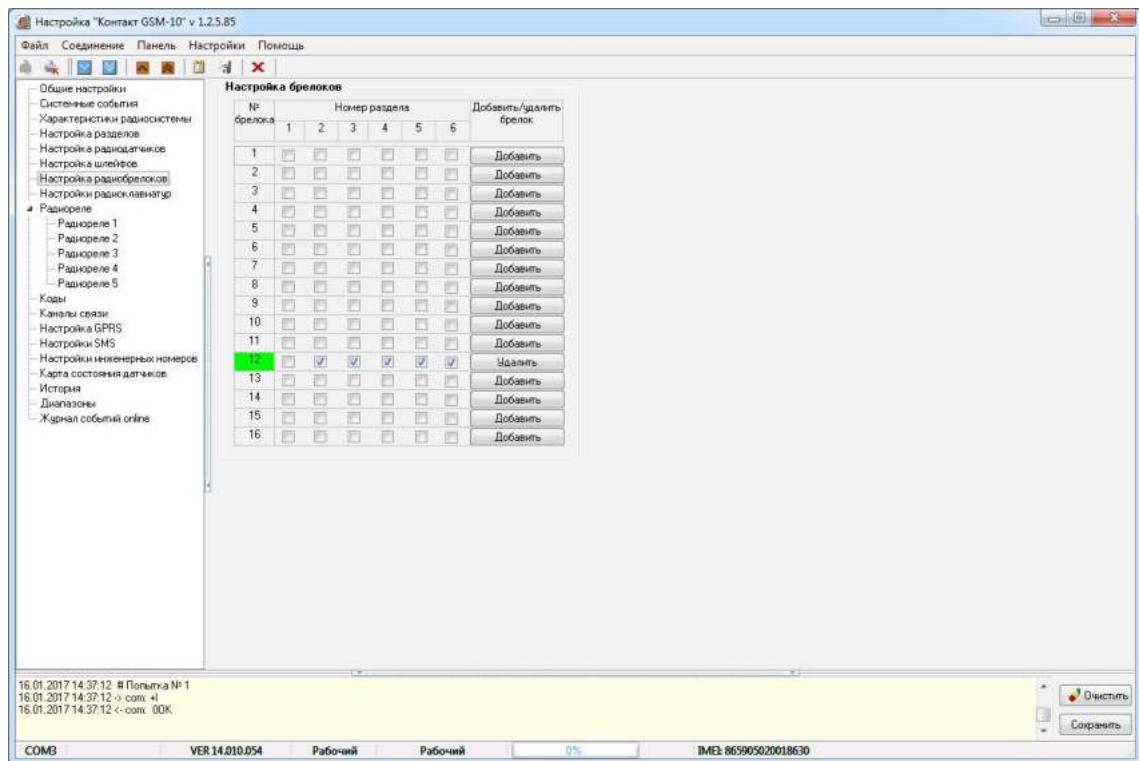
Настройка "Контакт GSM-10" v 1.2.5.85

Файл Соединение Панель Настройки Помощь

Общие настройки
Системные события
Характеристики радиосистемы
Настройка разделов
Настройка радиодатчиков
Настройка шлейфов
Настройка радиобрелоков
Настройки радиоклавиатур
Радиореле
Радиореле 1
Радиореле 2
Радиореле 3
Радиореле 4
Радиореле 5
Коды
Каналы связи
Настройка GPRS
Настройки SMS
Настройки инженерных номеров
Карта состояния датчиков
История
Диапазоны
Журнал событий online

Настройка брелоков

| № брелока | Номер раздела 1 | 2 | 3 | 4 | 5 | 6 | Добавить/удалить брелок |
|---|---|---|---|---|---|---|---|
| 1 | | | | | | | Добавить |
| 2 | | | | | | | Добавить |
| 3 | | | | | | | Добавить |
| 4 | | | | | | | Добавить |
| 5 | | | | | | | Добавить |
| 6 | | | | | | | Добавить |
| 7 | | | | | | | Добавить |
| 8 | | | | | | | Добавить |
| 9 | | | | | | | Добавить |
| 10 | | | | | | | Добавить |
| 11 | | | | | | | Добавить |
| 12 | | ✓ | ✓ | ✓ | ✓ | ✓ | Удалить |
| 13 | | | | | | | Добавить |
| 14 | | | | | | | Добавить |
| 15 | | | | | | | Добавить |
| 16 | | | | | | | Добавить |

16.01.2017 14:37:12 # Попытка № 1
16.01.2017 14:37:12 -> com: +I
16.01.2017 14:37:12 <- com: 00K

Очистить
Сохранить

COM3 VER 14.010.054 Рабочий Рабочий 0% IMEI: 865905020018630